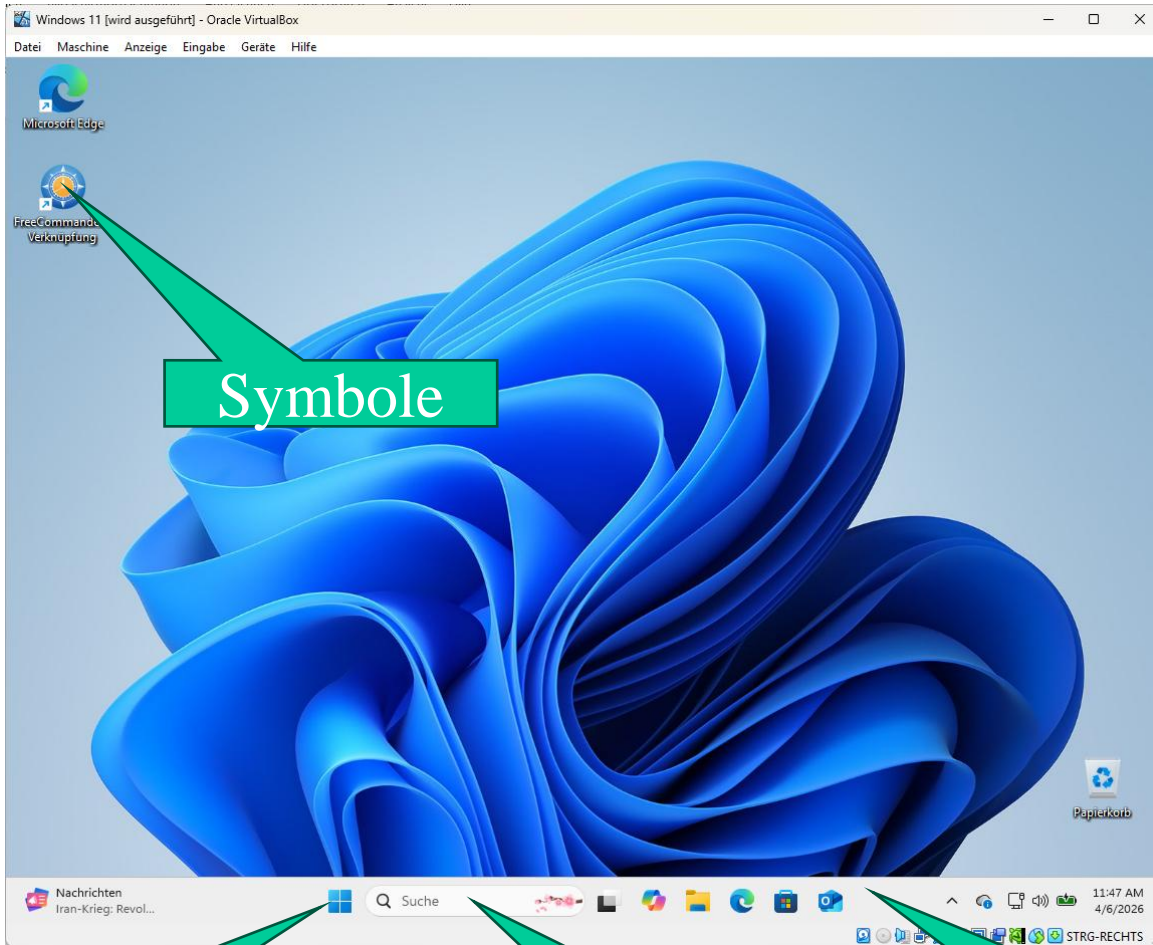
Windows 11 [wird ausgeführt] - Oracle VirtualBox

Datei Maschine Anzeige Eingabe Geräte Hilfe

Microsoft Edge

FreeCommander Verknüpfung

Symbole

Papierkorb

Nachrichten
Iran-Krieg: Revol...

Suche

11:47 AM
4/6/2026

STRG-RECHTS